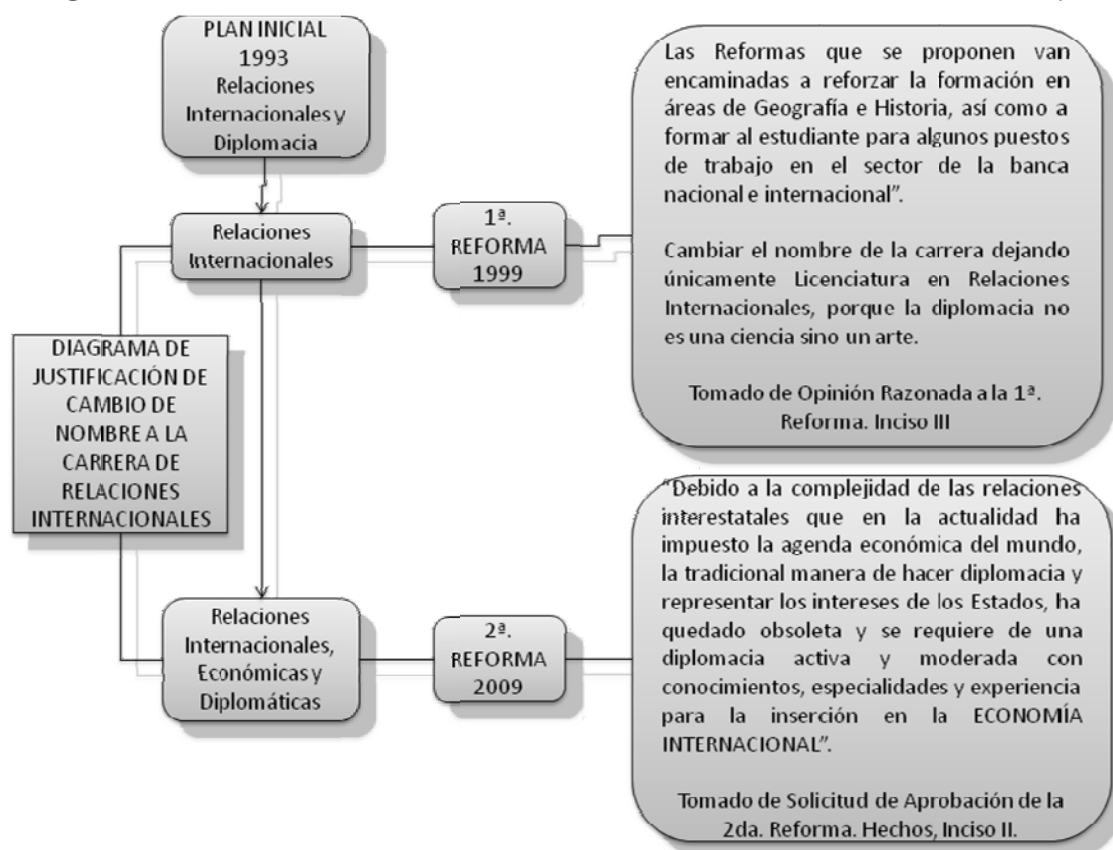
PLAN INICIAL 1993 Relaciones Internacionales y Diplomacia

Relaciones Internacionales

1ª. REFORMA 1999

Las Reformas que se proponen van encaminadas a reforzar la formación en áreas de Geografía e Historia, así como a formar al estudiante para algunos puestos de trabajo en el sector de la banca nacional e internacional".

Cambiar el nombre de la carrera dejando únicamente Licenciatura en Relaciones Internacionales, porque la diplomacia no es una ciencia sino un arte.

Tomado de Opinión Razonada a la 1ª. Reforma. Inciso III

DIAGRAMA DE JUSTIFICACIÓN DE CAMBIO DE NOMBRE A LA CARRERA DE RELACIONES INTERNACIONALES

Relaciones Internacionales, Económicas y Diplomáticas

2ª. REFORMA 2009

"Debido a la complejidad de las relaciones interestatales que en la actualidad ha impuesto la agenda económica del mundo, la tradicional manera de hacer diplomacia y representar los intereses de los Estados, ha quedado obsoleta y se requiere de una diplomacia activa y moderada con conocimientos, especialidades y experiencia para la inserción en la ECONOMÍA INTERNACIONAL".

Tomado de Solicitud de Aprobación de la 2da. Reforma. Hechos, Inciso II.